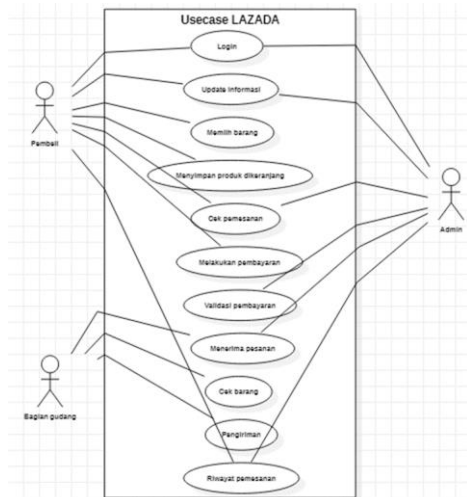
Usecase LAZADA

Login

Update informasi

Memilih barang

Menyimpan produk dikeranjang

Cek pemesanan

Melakukan pembayaran

Validasi pembayaran

Menerima pesanan

Cek barang

Pengiriman

Riwayat pemesanan

Pembeli

Admin

Bagian gudang